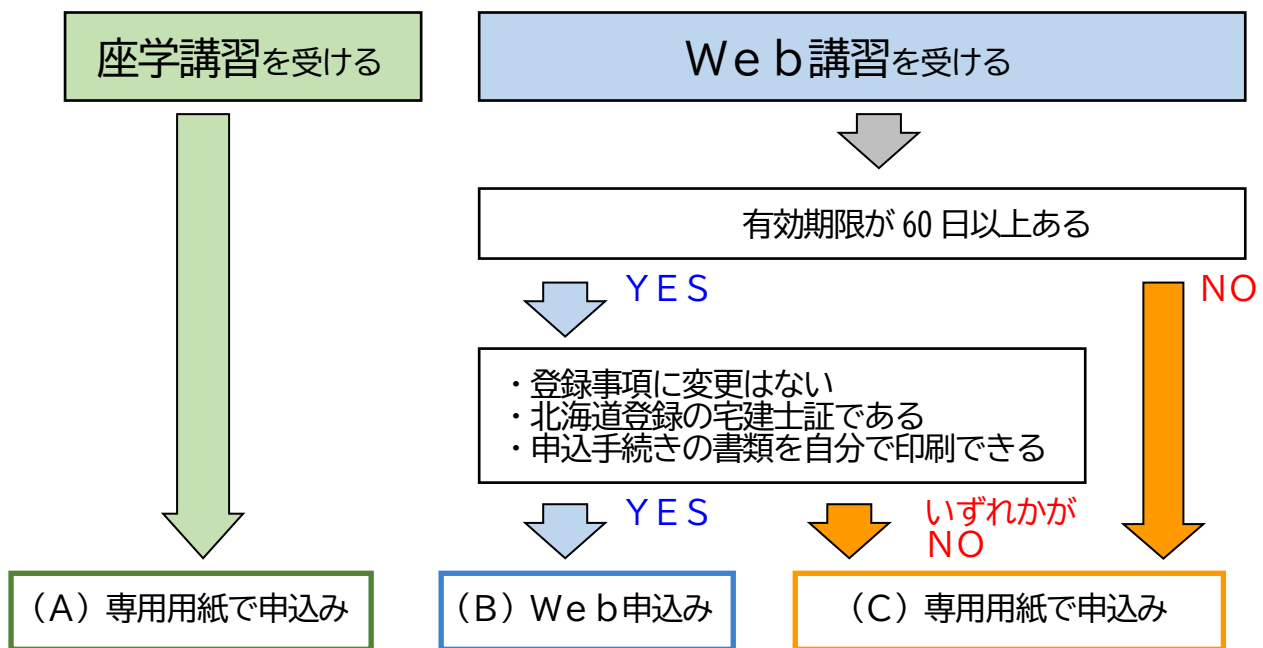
座学講習を受ける

Ｗｅｂ講習を受ける

有効期限が 60 日以上ある

ＹＥＳ

ＮＯ

・登録事項に変更はない
・北海道登録の宅建士証である
・申込手続きの書類を自分で印刷できる

ＹＥＳ

いずれかが
ＮＯ

（Ａ）専用用紙で申込み

（Ｂ）Ｗｅｂ申込み

（Ｃ）専用用紙で申込み